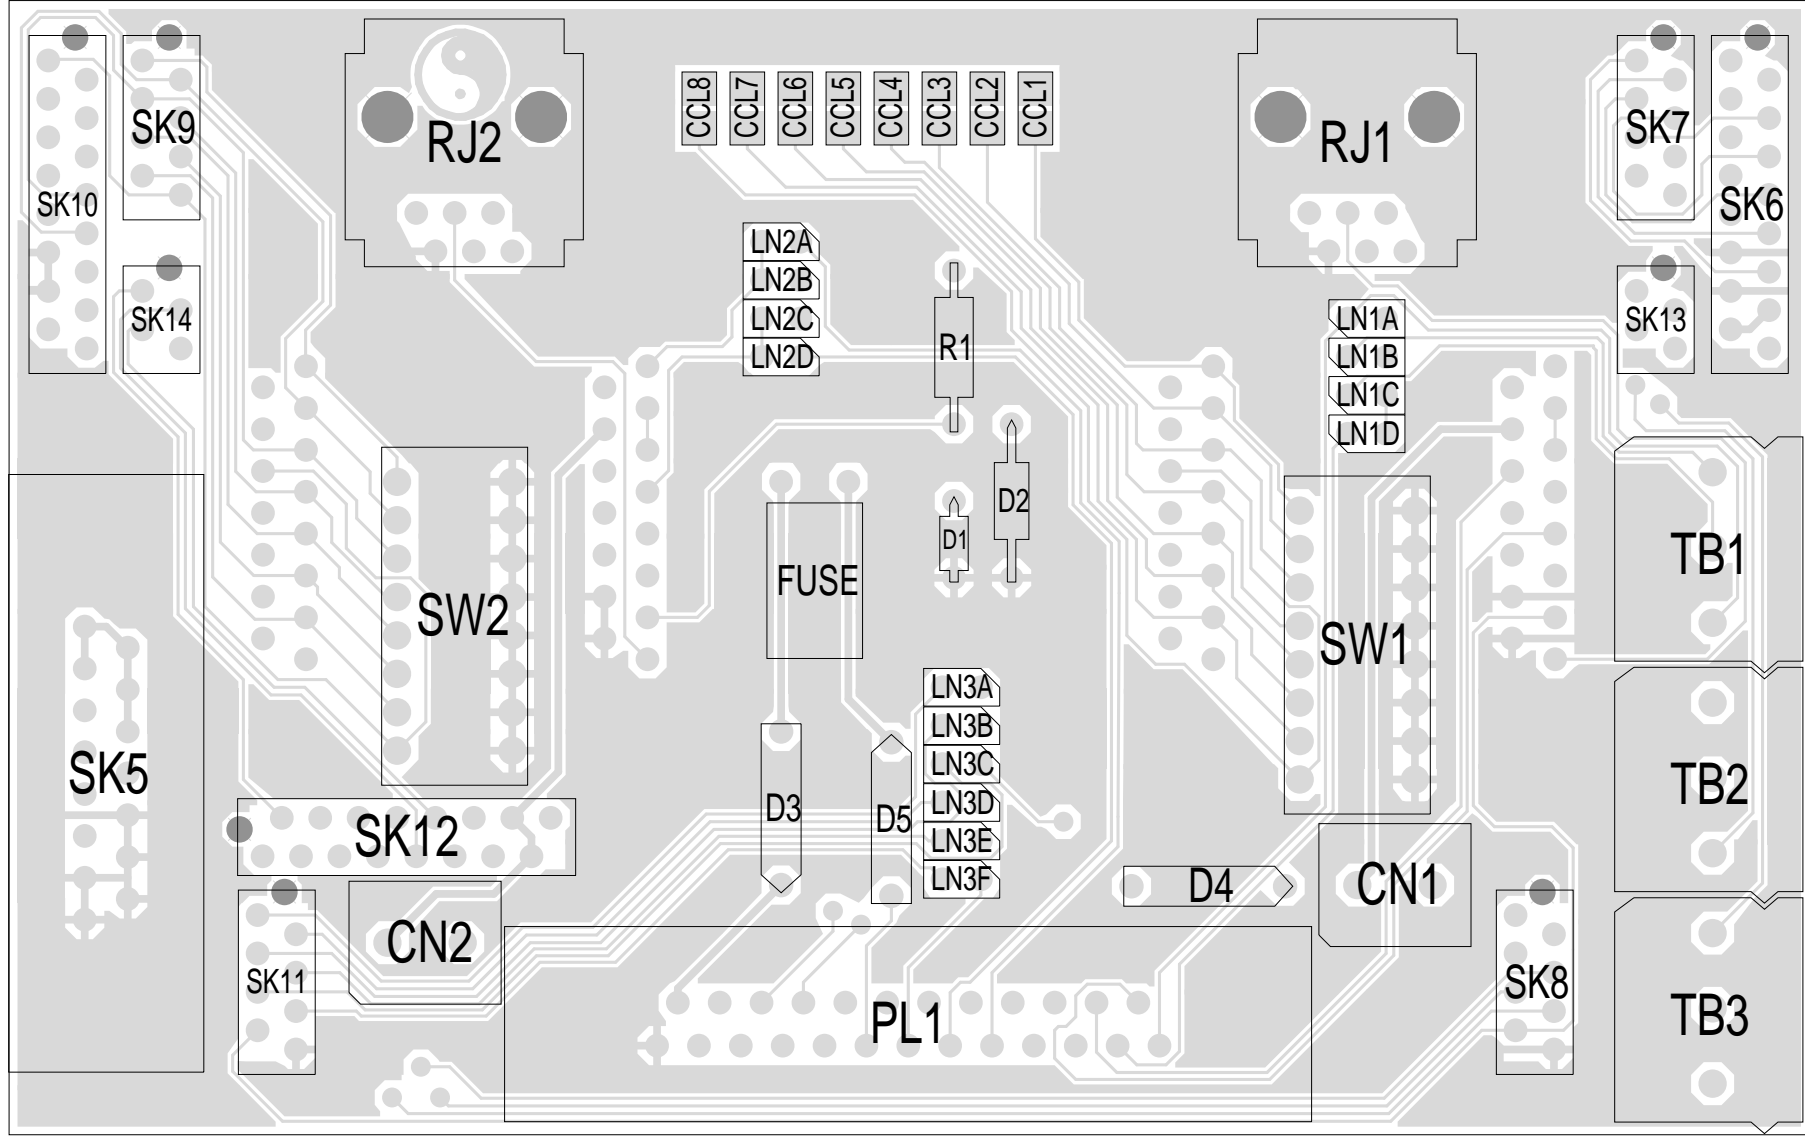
SK10
SK9
RJ2
CCL8 CCL7 CCL6 CCL5 CCL4 CCL3 CCL2 CCL1
RJ1
SK7
SK6
SK14
LN2A
LN2B
LN2C
LN2D
R1
SK13
LN1A
LN1B
LN1C
LN1D
D2
D1
FUSE
SW2
SW1
TB1
SK5
LN3A
LN3B
LN3C
LN3D
LN3E
LN3F
D3
D5
TB2
SK12
D4
CN1
CN2
SK11
PL1
SK8
TB3